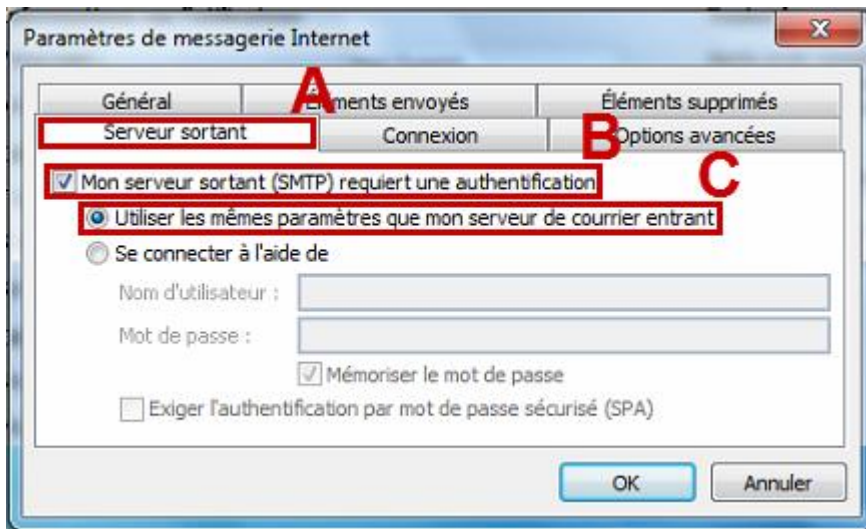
Paramètres de messagerie Internet

Général

A

Éléments envoyés

Éléments supprimés

Serveur sortant

Connexion

B

Options avancées

Mon serveur sortant (SMTP) requiert une authentification

C

Utiliser les mêmes paramètres que mon serveur de courrier entrant

Se connecter à l'aide de

Nom d'utilisateur :

Mot de passe :

Mémoriser le mot de passe

Exiger l'authentification par mot de passe sécurisé (SPA)

OK

Annuler